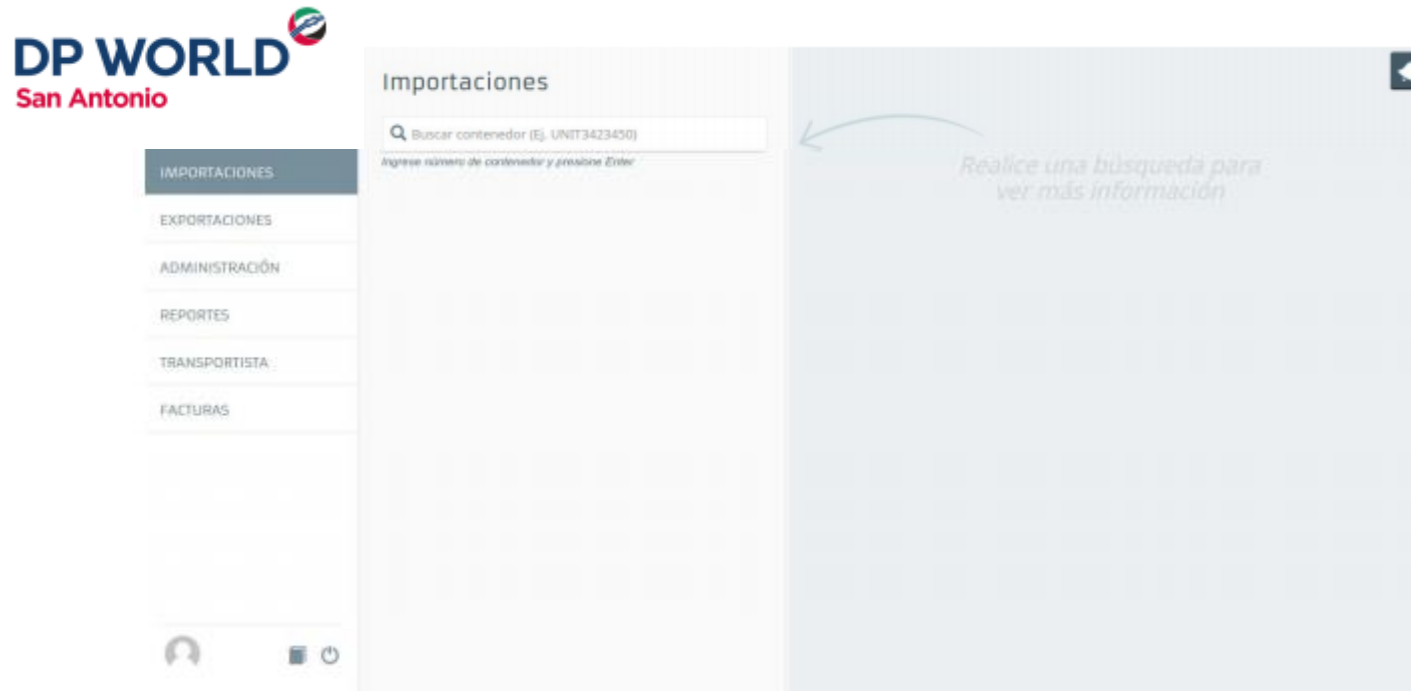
DP WORLD
San Antonio

IMPORTACIONES
EXPORTACIONES
ADMINISTRACIÓN
REPORTES
TRANSPORTISTA
FACTURAS

Importaciones

Buscar contenedor (Ej. UNIT3423450)

Ingrese número de contenedor y presione Enter

Realice una búsqueda para ver más información